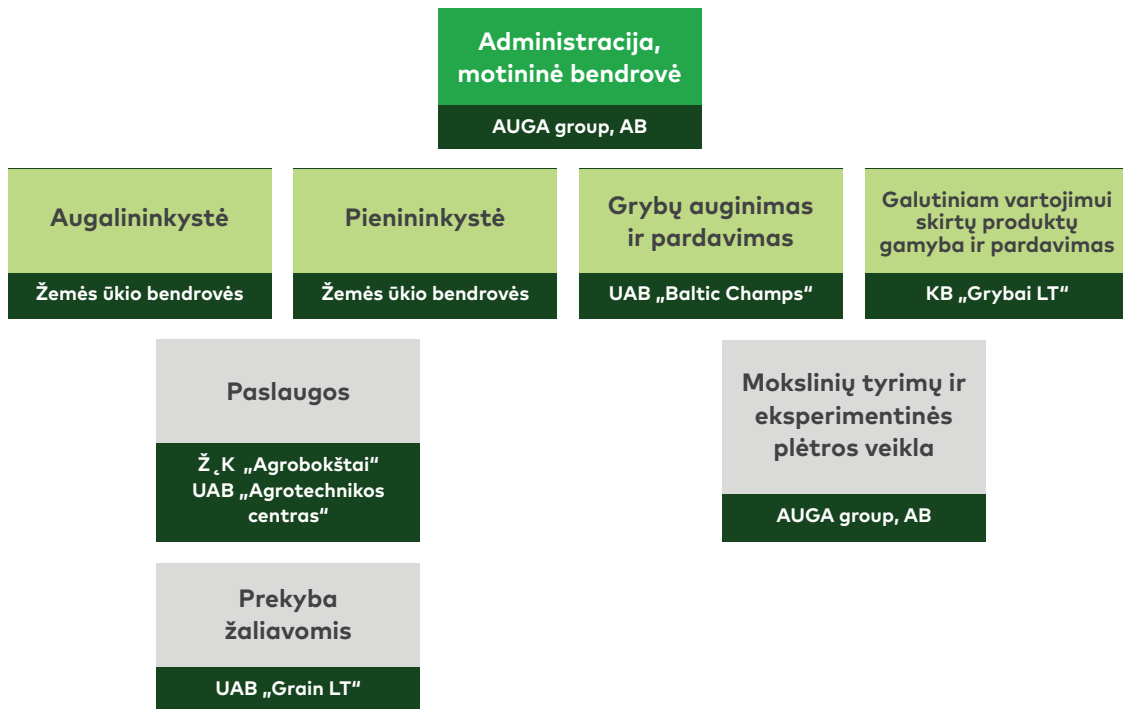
Administracija, motininė bendrovė

AUGA group, AB

Augalininkystė

Žemės ūkio bendrovės

Pienininkystė

Žemės ūkio bendrovės

Grybų auginimas ir pardavimas

UAB „Baltic Champs“

Galutiniam vartojimui skirtų produktų gamyba ir pardavimas

KB „Grybai LT“

Paslaugos

Ž˛K „Agrobokštai“
UAB „Agrotechnikos centras“

Mokslinių tyrimų ir eksperimentinės plėtros veikla

AUGA group, AB

Prekyba žaliavomis

UAB „Grain LT“